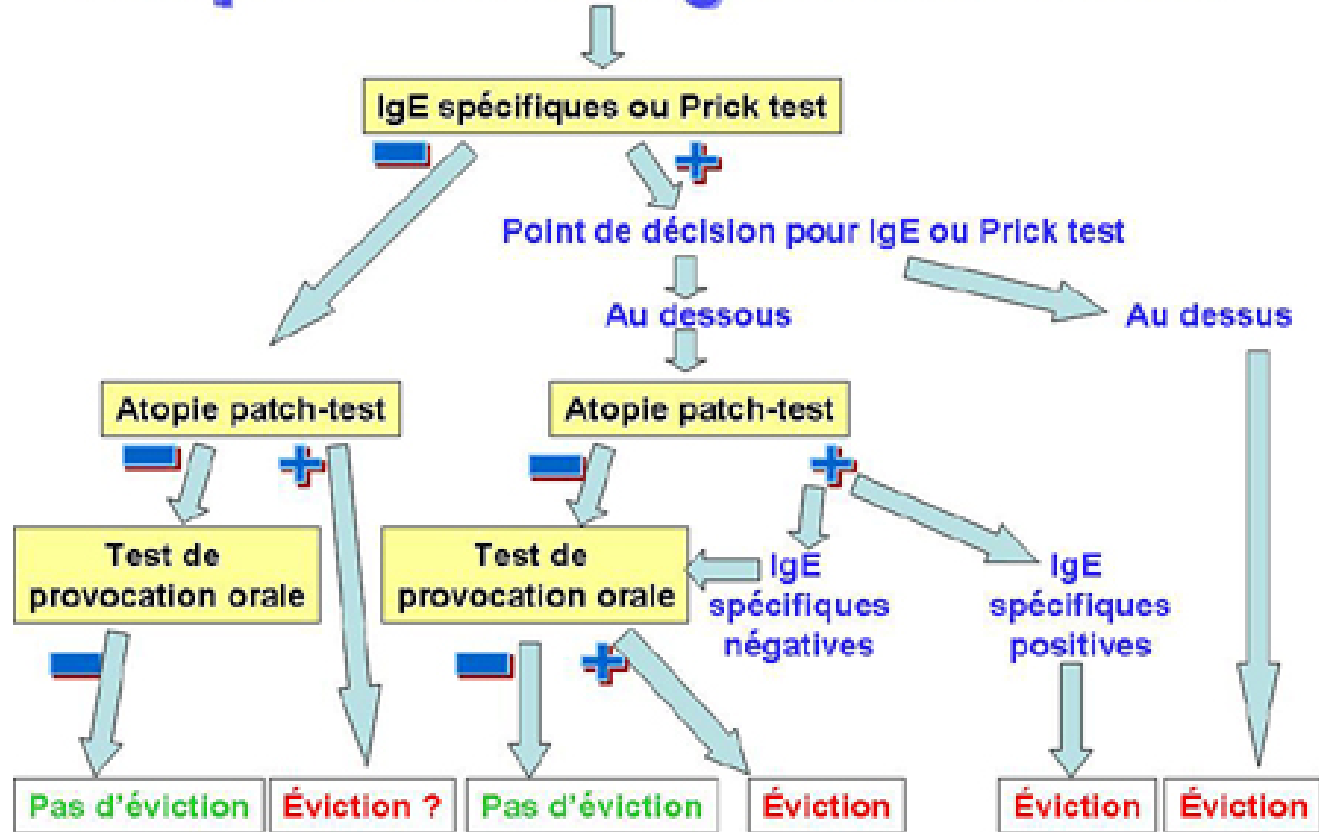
IgE spécifiques ou Prick test

Point de décision pour IgE ou Prick test

Au dessous

Au dessus

Atopie patch-test

Atopie patch-test

Test de provocation orale

Test de provocation orale

IgE spécifiques négatives

IgE spécifiques positives

Pas d'éviction

Éviction ?

Pas d'éviction

Éviction

Éviction

Éviction